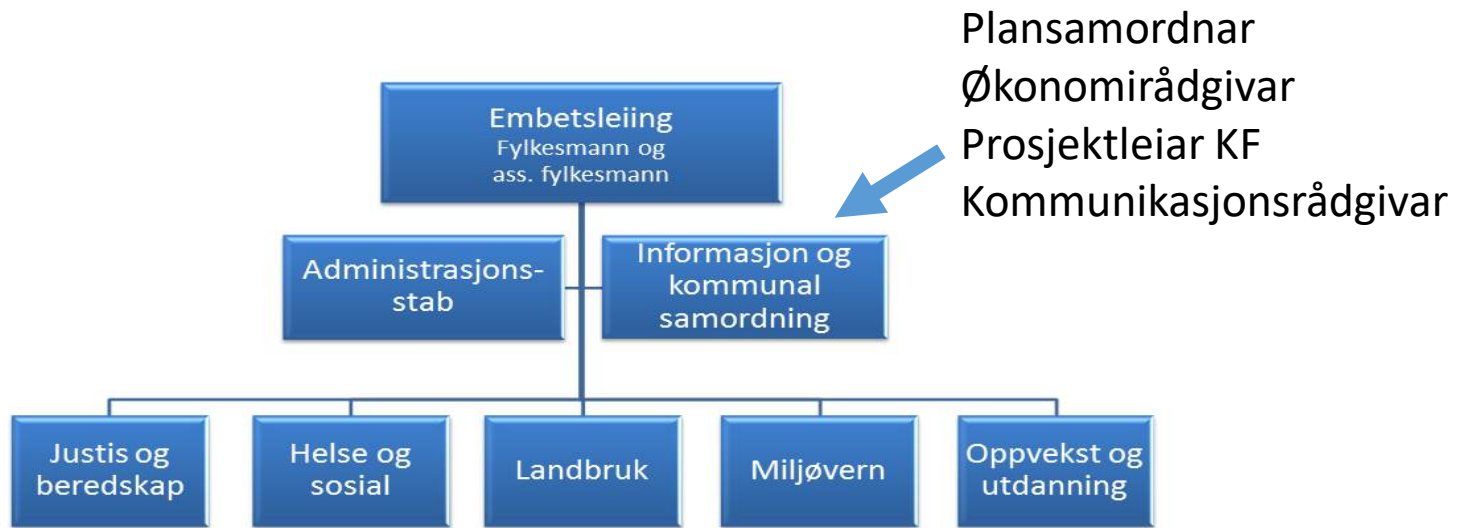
Plansamordnar
Økonomirådgivar
Prosjektleiar KF
Kommunikasjonsrådgivar

Embetsleiing
Fylkesmann og ass. fylkesmann

Administrasjonsstab

Informasjon og kommunal samordning

Justis og beredskap

Helse og sosial

Landbruk

Miljøvern

Oppvekst og utdanning